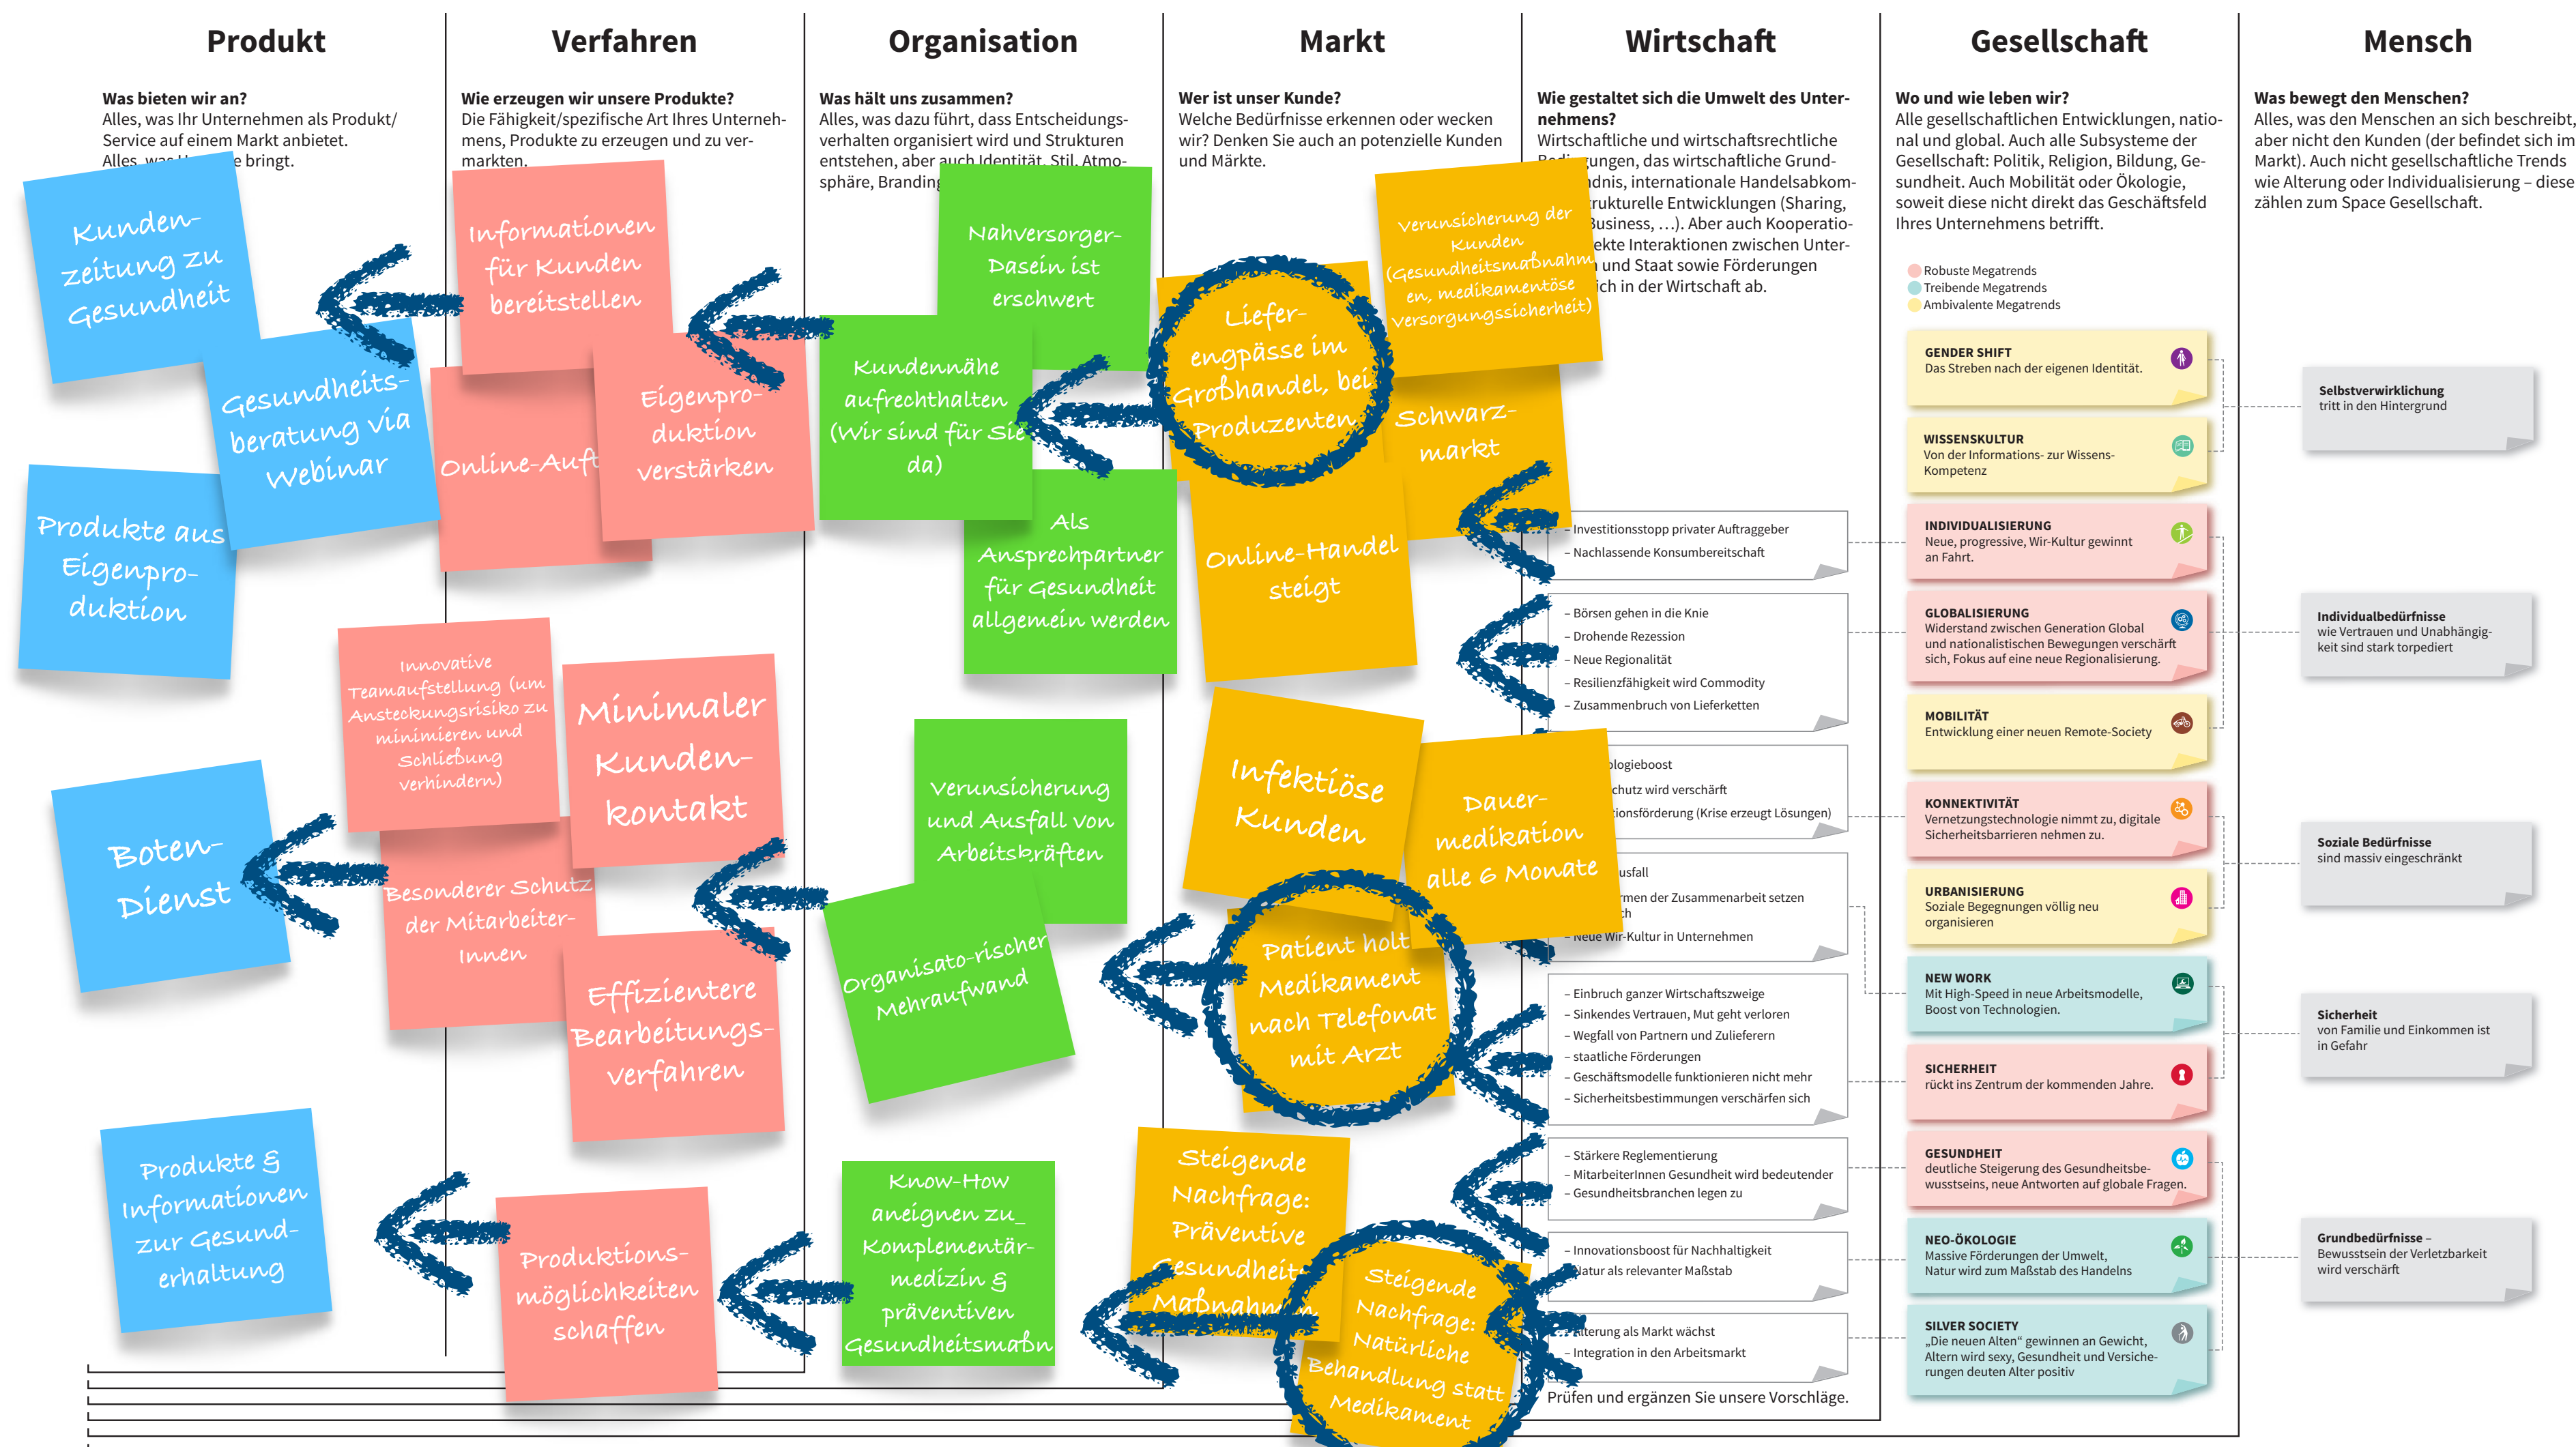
Produkt

Was bieten wir an?
Alles, was Ihr Unternehmen als Produkt/ Service auf einem Markt anbietet. Alles, was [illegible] bringt.

Verfahren

Wie erzeugen wir unsere Produkte?
Die Fähigkeit/spezifische Art Ihres Unternehmens, Produkte zu erzeugen und zu vermarkten.

Organisation

Was hält uns zusammen?
Alles, was dazu führt, dass Entscheidungsverhalten organisiert wird und Strukturen entstehen, aber auch Identität, Stil, Atmosphäre, Branding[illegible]

Markt

Wer ist unser Kunde?
Welche Bedürfnisse erkennen oder wecken wir? Denken Sie auch an potenzielle Kunden und Märkte.

Wirtschaft

Wie gestaltet sich die Umwelt des Unternehmens?
Wirtschaftliche und wirtschaftsrechtliche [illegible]ungen, das wirtschaftliche Grund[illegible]dnis, internationale Handelsabkom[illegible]rukturelle Entwicklungen (Sharing, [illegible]usiness, …). Aber auch Kooperatio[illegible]ekte Interaktionen zwischen Unter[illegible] und Staat sowie Förderungen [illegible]ich in der Wirtschaft ab.

Gesellschaft

Wo und wie leben wir?
Alle gesellschaftlichen Entwicklungen, national und global. Auch alle Subsysteme der Gesellschaft: Politik, Religion, Bildung, Gesundheit. Auch Mobilität oder Ökologie, soweit diese nicht direkt das Geschäftsfeld Ihres Unternehmens betrifft.

Mensch

Was bewegt den Menschen?
Alles, was den Menschen an sich beschreibt, aber nicht den Kunden (der befindet sich im Markt). Auch nicht gesellschaftliche Trends wie Alterung oder Individualisierung – diese zählen zum Space Gesellschaft.

Kunden-zeitung zu Gesundheit

Gesundheits-beratung via Webinar

Produkte aus Eigenpro-duktion

Boten-Dienst

Produkte & Informationen zur Gesund-erhaltung

Informationen für Kunden bereitstellen

Online-Auf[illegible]

Eigenpro-duktion verstärken

Innovative Teamaufstellung (um Ansteckungsrisiko zu minimieren und Schließung verhindern)

Minimaler Kunden-kontakt

Besonderer Schutz der Mitarbeiter-Innen

Effizientere Bearbeitungs-verfahren

Produktions-möglichkeiten schaffen

Nahversorger-Dasein ist erschwert

Kundennähe aufrechthalten (Wir sind für Sie da)

Als Ansprechpartner für Gesundheit allgemein werden

Verunsicherung und Ausfall von Arbeitskräften

Organisato-rischer Mehraufwand

Know-How aneignen zu Komplementär-medizin & präventiven Gesundheitsmaßn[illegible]

Liefer-engpässe im Großhandel, bei Produzenten

Verunsicherung der Kunden (Gesundheitsmaßnahmen, medikamentöse Versorgungssicherheit)

Schwarz-markt

Online-Handel steigt

Infektiöse Kunden

Dauer-medikation alle 6 Monate

Patient holt Medikament nach Telefonat mit Arzt

Steigende Nachfrage: Präventive Gesundheit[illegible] Maßnahm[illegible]

Steigende Nachfrage: Natürliche Behandlung statt Medikament

– Investitionsstopp privater Auftraggeber
– Nachlassende Konsumbereitschaft

– Börsen gehen in die Knie
– Drohende Rezession
– Neue Regionalität
– Resilienzfähigkeit wird Commodity
– Zusammenbruch von Lieferketten

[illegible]logieboost
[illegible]chutz wird verschärft
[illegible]ionsförderung (Krise erzeugt Lösungen)

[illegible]usfall
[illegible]men der Zusammenarbeit setzen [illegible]ch
– Neue Wir-Kultur in Unternehmen

– Einbruch ganzer Wirtschaftszweige
– Sinkendes Vertrauen, Mut geht verloren
– Wegfall von Partnern und Zulieferern
– staatliche Förderungen
– Geschäftsmodelle funktionieren nicht mehr
– Sicherheitsbestimmungen verschärfen sich

– Stärkere Reglementierung
– MitarbeiterInnen Gesundheit wird bedeutender
– Gesundheitsbranchen legen zu

– Innovationsboost für Nachhaltigkeit
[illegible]atur als relevanter Maßstab

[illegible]terung als Markt wächst
– Integration in den Arbeitsmarkt

Prüfen und ergänzen Sie unsere Vorschläge.

Robuste Megatrends
Treibende Megatrends
Ambivalente Megatrends

GENDER SHIFT
Das Streben nach der eigenen Identität.

WISSENSKULTUR
Von der Informations- zur Wissens-Kompetenz

INDIVIDUALISIERUNG
Neue, progressive, Wir-Kultur gewinnt an Fahrt.

GLOBALISIERUNG
Widerstand zwischen Generation Global und nationalistischen Bewegungen verschärft sich, Fokus auf eine neue Regionalisierung.

MOBILITÄT
Entwicklung einer neuen Remote-Society

KONNEKTIVITÄT
Vernetzungstechnologie nimmt zu, digitale Sicherheitsbarrieren nehmen zu.

URBANISIERUNG
Soziale Begegnungen völlig neu organisieren

NEW WORK
Mit High-Speed in neue Arbeitsmodelle, Boost von Technologien.

SICHERHEIT
rückt ins Zentrum der kommenden Jahre.

GESUNDHEIT
deutliche Steigerung des Gesundheitsbewusstseins, neue Antworten auf globale Fragen.

NEO-ÖKOLOGIE
Massive Förderungen der Umwelt, Natur wird zum Maßstab des Handelns

SILVER SOCIETY
„Die neuen Alten“ gewinnen an Gewicht, Altern wird sexy, Gesundheit und Versicherungen deuten Alter positiv

Selbstverwirklichung
tritt in den Hintergrund

Individualbedürfnisse
wie Vertrauen und Unabhängigkeit sind stark torpediert

Soziale Bedürfnisse
sind massiv eingeschränkt

Sicherheit
von Familie und Einkommen ist in Gefahr

Grundbedürfnisse –
Bewusstsein der Verletzbarkeit wird verschärft